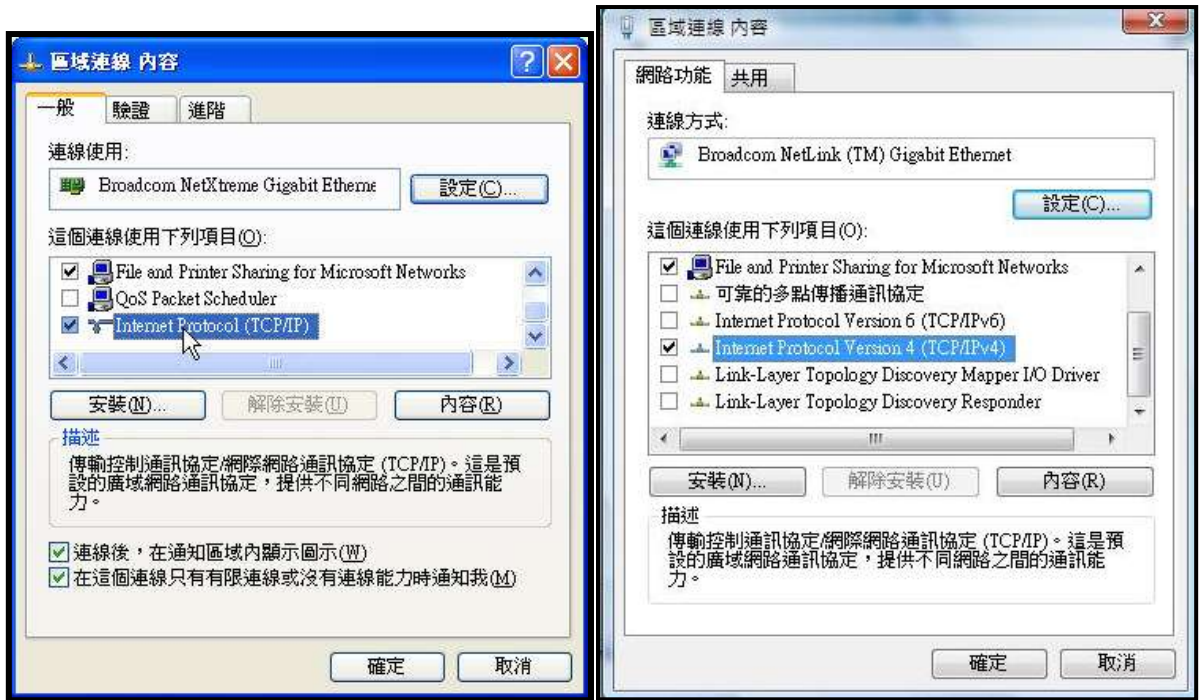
區域連線 內容

一般 驗證 進階

連線使用:

Broadcom NetXtreme Gigabit Etherne

設定(C)...

這個連線使用下列項目(O):

File and Printer Sharing for Microsoft Networks

QoS Packet Scheduler

Internet Protocol (TCP/IP)

安裝(N)... 解除安裝(U) 內容(R)

描述

傳輸控制通訊協定/網際網路通訊協定 (TCP/IP)。這是預設的廣域網路通訊協定，提供不同網路之間的通訊能力。

連線後，在通知區域內顯示圖示(W)

在這個連線只有有限連線或沒有連線能力時通知我(M)

確定 取消

區域連線 內容

網路功能 共用

連線方式:

Broadcom NetLink (TM) Gigabit Ethernet

設定(C)...

這個連線使用下列項目(O):

File and Printer Sharing for Microsoft Networks

可靠的多點傳播通訊協定

Internet Protocol Version 6 (TCP/IPv6)

Internet Protocol Version 4 (TCP/IPv4)

Link-Layer Topology Discovery Mapper I/O Driver

Link-Layer Topology Discovery Responder

安裝(N)... 解除安裝(U) 內容(R)

描述

傳輸控制通訊協定/網際網路通訊協定 (TCP/IP)。這是預設的廣域網路通訊協定，提供不同網路之間的通訊能力。

確定 取消